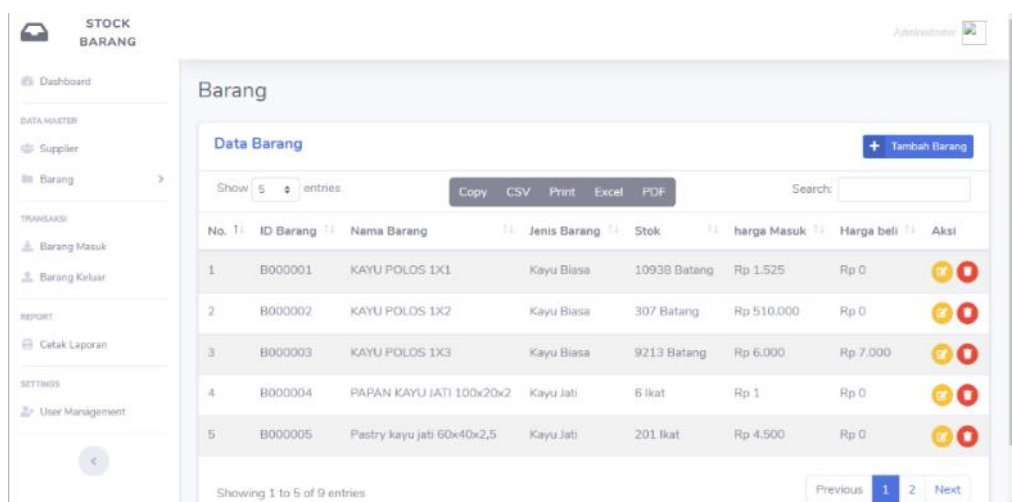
STOCK BARANG

Administrator

Dashboard

DATA MASTER

Supplier

Barang

TRANSAKSI

Barang Masuk

Barang Keluar

REPORT

Cetak Laporan

SETTINGS

User Management

Barang

Data Barang

+ Tambah Barang

Show 5 entries

Copy CSV Print Excel PDF

Search:

| No. | ID Barang | Nama Barang | Jenis Barang | Stok | harga Masuk | Harga beli | Aksi |
|---|---|---|---|---|---|---|---|
| 1 | B000001 | KAYU POLOS 1X1 | Kayu Biasa | 10938 Batang | Rp 1.525 | Rp 0 | |
| 2 | B000002 | KAYU POLOS 1X2 | Kayu Biasa | 307 Batang | Rp 510.000 | Rp 0 | |
| 3 | B000003 | KAYU POLOS 1X3 | Kayu Biasa | 9213 Batang | Rp 6.000 | Rp 7.000 | |
| 4 | B000004 | PAPAN KAYU JATI 100x20x2 | Kayu Jati | 6 Ikat | Rp 1 | Rp 0 | |
| 5 | B000005 | Pastry kayu jati 60x40x2,5 | Kayu Jati | 201 Ikat | Rp 4.500 | Rp 0 | |

Showing 1 to 5 of 9 entries

Previous 1 2 Next